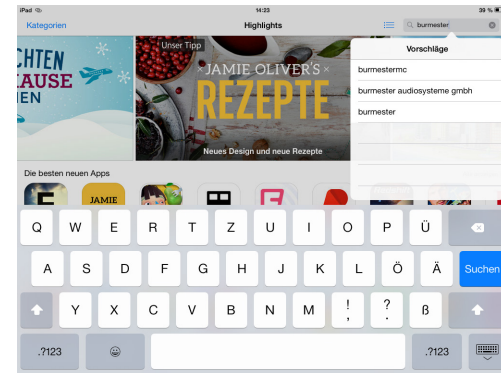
iPad
14:23
39 %
Kategorien
Highlights
burmester
CHTEN
HAUSE
EN
Unser Tipp
JAMIE OLIVER'S
REZEPTE
Neues Design und neue Rezepte
Vorschläge
burmestermc
burmester audiosysteme gmbh
burmester
Die besten neuen Apps
JAMIE
Q W E R T Z U I O P Ü
A S D F G H J K L Ö Ä
Suchen
Y X C V B N M ! , ? . ß
.?123
.?123